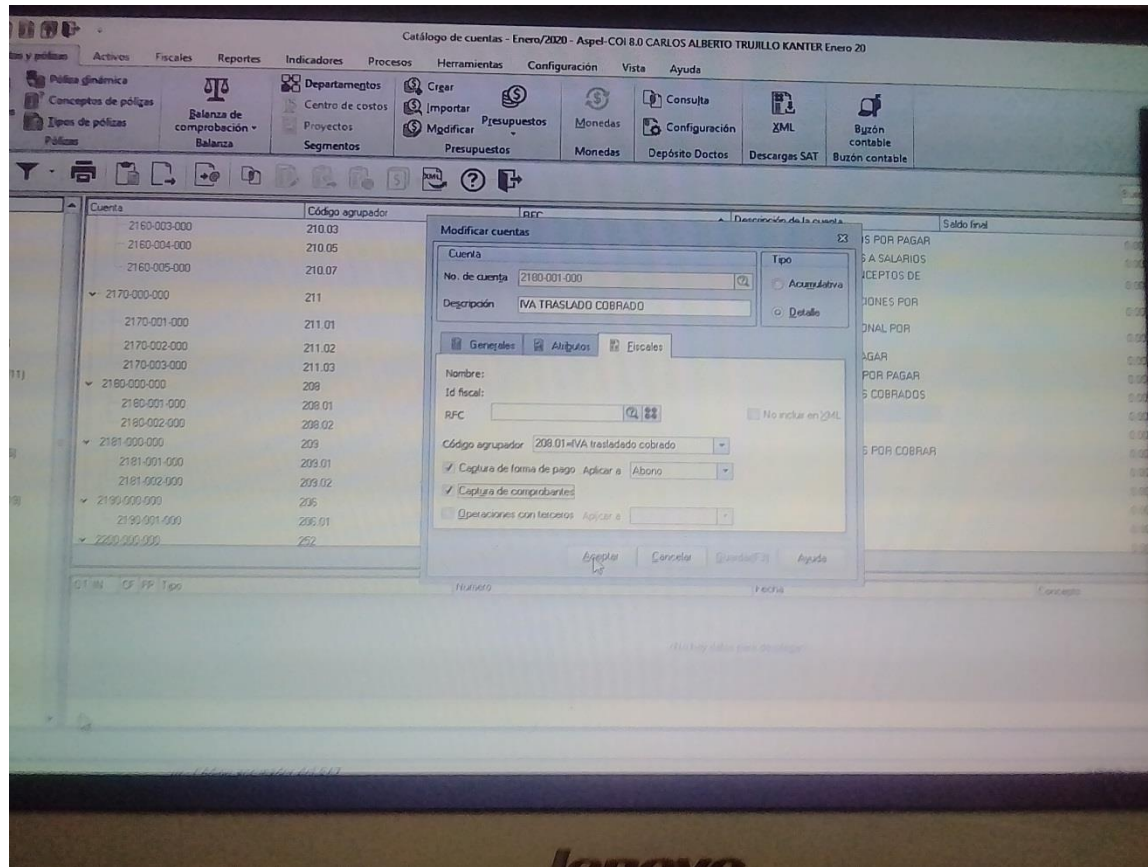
Catálogo de cuentas - Enero/2020 - Aspel-COI 8.0 CARLOS ALBERTO TRUJILLO KANTER Enero 20

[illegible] y pólizas Activos Fiscales Reportes Indicadores Procesos Herramientas Configuración Vista Ayuda

Póliza dinámica
Conceptos de pólizas
Tipos de pólizas
Pólizas
Balanza de comprobación
Balanza
Departamentos
Centro de costos
Proyectos
Segmentos
Crear
Importar
Modificar
Presupuestos
Presupuestos
Monedas
Monedas
Consulta
Configuración
Depósito Doctos
XML
Descargas SAT
Buzón contable
Buzón contable

| Cuenta | Código agrupador |
|---|---|
| 2160-003-000 | 210.03 |
| 2160-004-000 | 210.05 |
| 2160-005-000 | 210.07 |
| 2170-000-000 | 211 |
| 2170-001-000 | 211.01 |
| 2170-002-000 | 211.02 |
| 2170-003-000 | 211.03 |
| 2180-000-000 | 208 |
| 2180-001-000 | 208.01 |
| 2180-002-000 | 208.02 |
| 2181-000-000 | 209 |
| 2181-001-000 | 209.01 |
| 2181-002-000 | 209.02 |
| 2190-000-000 | 206 |
| 2190-001-000 | 206.01 |
| 2200-000-000 | 252 |

RFC
Descripción de la cuenta
Saldo final
S POR PAGAR
A SALARIOS
CEPTOS DE
IONES POR
ONAL POR
AGAR
POR PAGAR
S COBRADOS
S POR COBRAR

Modificar cuentas
Cuenta
No. de cuenta 2180-001-000
Descripción IVA TRASLADO COBRADO
Tipo
Acumulativa
Detalle
Generales Atributos Fiscales
Nombre:
Id fiscal:
RFC
No incluir en XML
Código agrupador 208.01=IVA trasladado cobrado
Captura de forma de pago Aplicar a Abono
Captura de comprobantes
Operaciones con terceros Aplicar a
Aceptar Cancelar Guardar/F3 Ayuda

CT IN CF PP Tipo
Número
Fecha
Concepto
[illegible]

lenovo